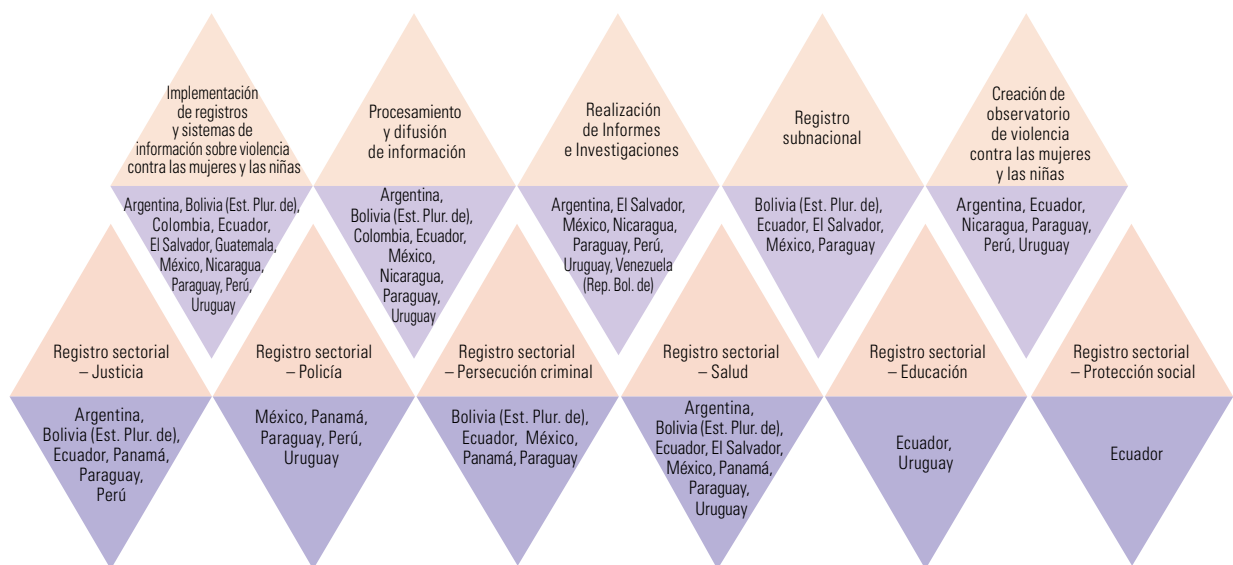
Implementación de registros y sistemas de información sobre violencia contra las mujeres y las niñas

Argentina, Bolivia (Est. Plur. de), Colombia, Ecuador, El Salvador, Guatemala, México, Nicaragua, Paraguay, Perú, Uruguay

Procesamiento y difusión de información

Argentina, Bolivia (Est. Plur. de), Colombia, Ecuador, México, Nicaragua, Paraguay, Uruguay

Realización de Informes e Investigaciones

Argentina, El Salvador, México, Nicaragua, Paraguay, Perú, Uruguay, Venezuela (Rep. Bol. de)

Registro subnacional

Bolivia (Est. Plur. de), Ecuador, El Salvador, México, Paraguay

Creación de observatorio de violencia contra las mujeres y las niñas

Argentina, Ecuador, Nicaragua, Paraguay, Perú, Uruguay

Registro sectorial – Justicia

Argentina, Bolivia (Est. Plur. de), Ecuador, Panamá, Paraguay, Perú

Registro sectorial – Policía

México, Panamá, Paraguay, Perú, Uruguay

Registro sectorial – Persecución criminal

Bolivia (Est. Plur. de), Ecuador, México, Panamá, Paraguay

Registro sectorial – Salud

Argentina, Bolivia (Est. Plur. de), Ecuador, El Salvador, México, Panamá, Paraguay, Uruguay

Registro sectorial – Educación

Ecuador, Uruguay

Registro sectorial – Protección social

Ecuador